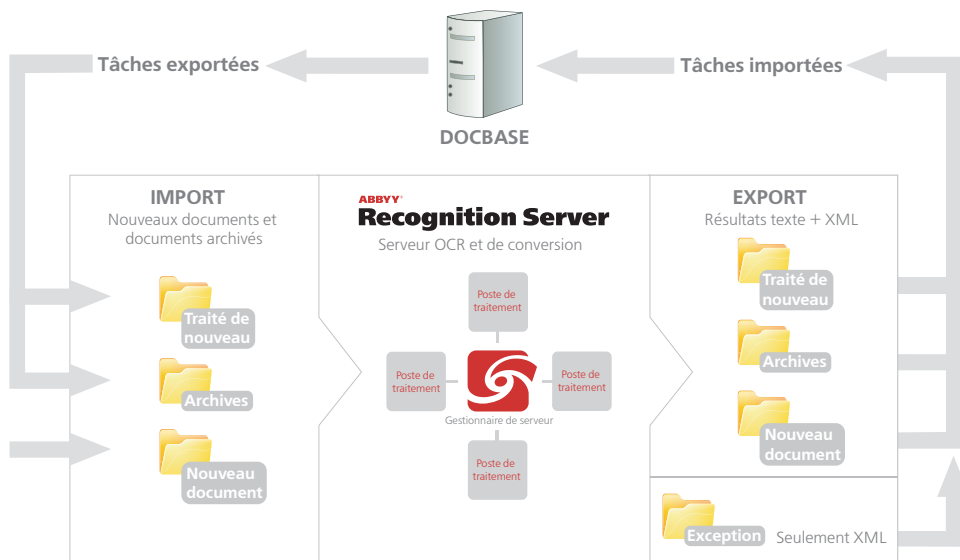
Tâches exportées

Tâches importées

DOCBASE

IMPORT
Nouveaux documents et documents archivés

Traité de nouveau

Archives

Nouveau document

ABBYY®
Recognition Server
Serveur OCR et de conversion

Poste de traitement

Poste de traitement

Poste de traitement

Gestionnaire de serveur

Poste de traitement

EXPORT
Résultats texte + XML

Traité de nouveau

Archives

Nouveau document

Exception Seulement XML